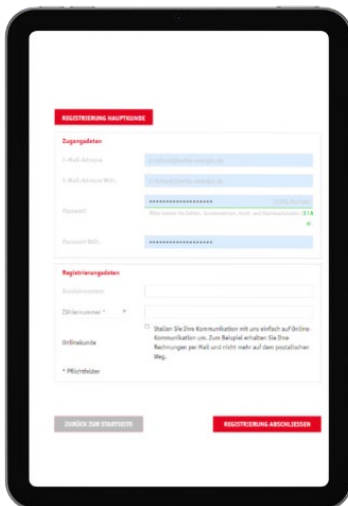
REGISTRIEURUNG HAUPTKUNDE

Zugangsdaten

E-Mail-Adresse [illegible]

E-Mail-Adresse Wdh. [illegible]

Passwort •••••••••••••••••• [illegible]

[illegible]

Passwort Wdh. ••••••••••••••••••

Registrierungsdaten

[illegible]

Zählernummer * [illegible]

Onlinekunde

Stellen Sie Ihre Kommunikation mit uns einfach auf Online-Kommunikation um. Zum Beispiel erhalten Sie Ihre Rechnungen per Mail und nicht mehr auf dem postalischen Weg.

* Pflichtfelder

ZURÜCK ZUR STARTSEITE

REGISTRIERUNG ABSCHLIESSEN